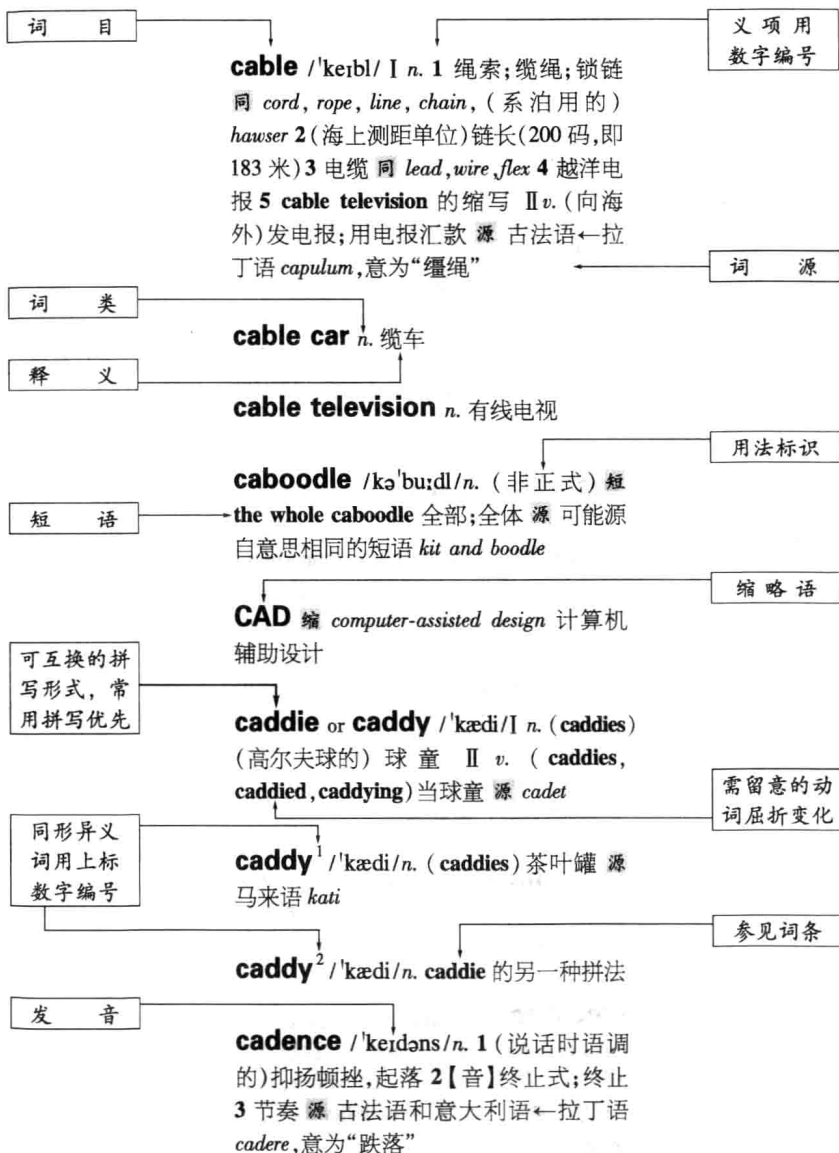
词　目

义项用数字编号

**cable** /ˈkeɪbl/ Ⅰ *n.* **1** 绳索；缆绳；锁链 同 *cord*, *rope*, *line*, *chain*, (系泊用的) *hawser* **2** (海上测距单位)链长(200 码，即 183 米) **3** 电缆 同 *lead*, *wire*, *flex* **4** 越洋电报 **5 cable television** 的缩写 Ⅱ *v.* (向海外)发电报；用电报汇款 源 古法语←拉丁语 *capulum*，意为“缰绳”

词　源

词　类

**cable car** *n.* 缆车

释　义

**cable television** *n.* 有线电视

用法标识

**caboodle** /kəˈbuːdl/ *n.* (非正式) 短 **the whole caboodle** 全部；全体 源 可能源自意思相同的短语 *kit and boodle*

短　语

缩略语

**CAD** 缩 *computer-assisted design* 计算机辅助设计

可互换的拼写形式，常用拼写优先

**caddie** or **caddy** /ˈkædi/ Ⅰ *n.* (**caddies**) (高尔夫球的) 球童 Ⅱ *v.* (**caddies**, **caddied**, **caddying**) 当球童 源 *cadet*

需留意的动词屈折变化

同形异义词用上标数字编号

**caddy**$^1$ /ˈkædi/ *n.* (**caddies**) 茶叶罐 源 马来语 *kati*

参见词条

**caddy**$^2$ /ˈkædi/ *n.* **caddie** 的另一种拼法

发　音

**cadence** /ˈkeɪdəns/ *n.* **1** (说话时语调的)抑扬顿挫，起落 **2**【音】终止式；终止 **3** 节奏 源 古法语和意大利语←拉丁语 *cadere*，意为“跌落”